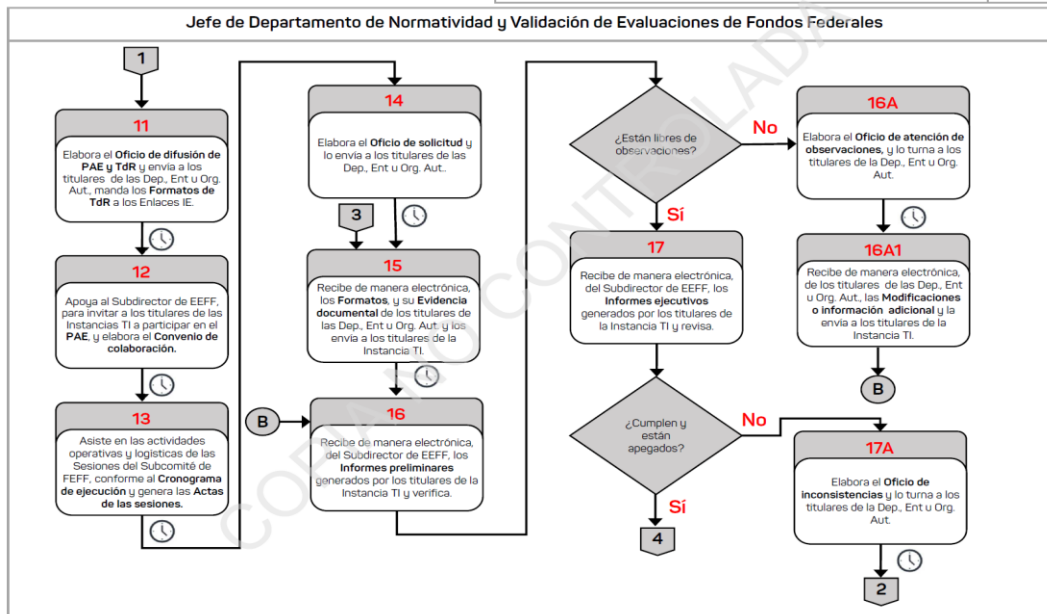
Jefe de Departamento de Normatividad y Validación de Evaluaciones de Fondos Federales

1

11

Elabora el Oficio de difusión de PAE y TdR y envía a los titulares de las Dep., Ent u Org. Aut., manda los Formatos de TdR a los Enlaces IE.

12

Apoya al Subdirector de EEFF, para invitar a los titulares de las Instancias TI a participar en el PAE, y elabora el Convenio de colaboración.

13

Asiste en las actividades operativas y logísticas de las Sesiones del Subcomité de FEFF, conforme al Cronograma de ejecución y genera las Actas de las sesiones.

14

Elabora el Oficio de solicitud y lo envía a los titulares de las Dep., Ent u Org. Aut..

3

15

Recibe de manera electrónica, los Formatos, y su Evidencia documental de los titulares de las Dep., Ent u Org. Aut. y los envía a los titulares de la Instancia TI.

B

16

Recibe de manera electrónica, del Subdirector de EEFF, los Informes preliminares generados por los titulares de la Instancia TI y verifica.

¿Están libres de observaciones?

No

Sí

17

Recibe de manera electrónica, del Subdirector de EEFF, los Informes ejecutivos generados por los titulares de la Instancia TI y revisa.

¿Cumplen y están apegados?

No

Sí

4

16A

Elabora el Oficio de atención de observaciones, y lo turna a los titulares de la Dep., Ent u Org. Aut.

16A1

Recibe de manera electrónica, de los titulares de las Dep., Ent u Org. Aut., las Modificaciones o información adicional y la envía a los titulares de la Instancia TI.

B

17A

Elabora el Oficio de inconsistencias y lo turna a los titulares de la Dep., Ent u Org. Aut.

2

COPIA NO CONTROLADA